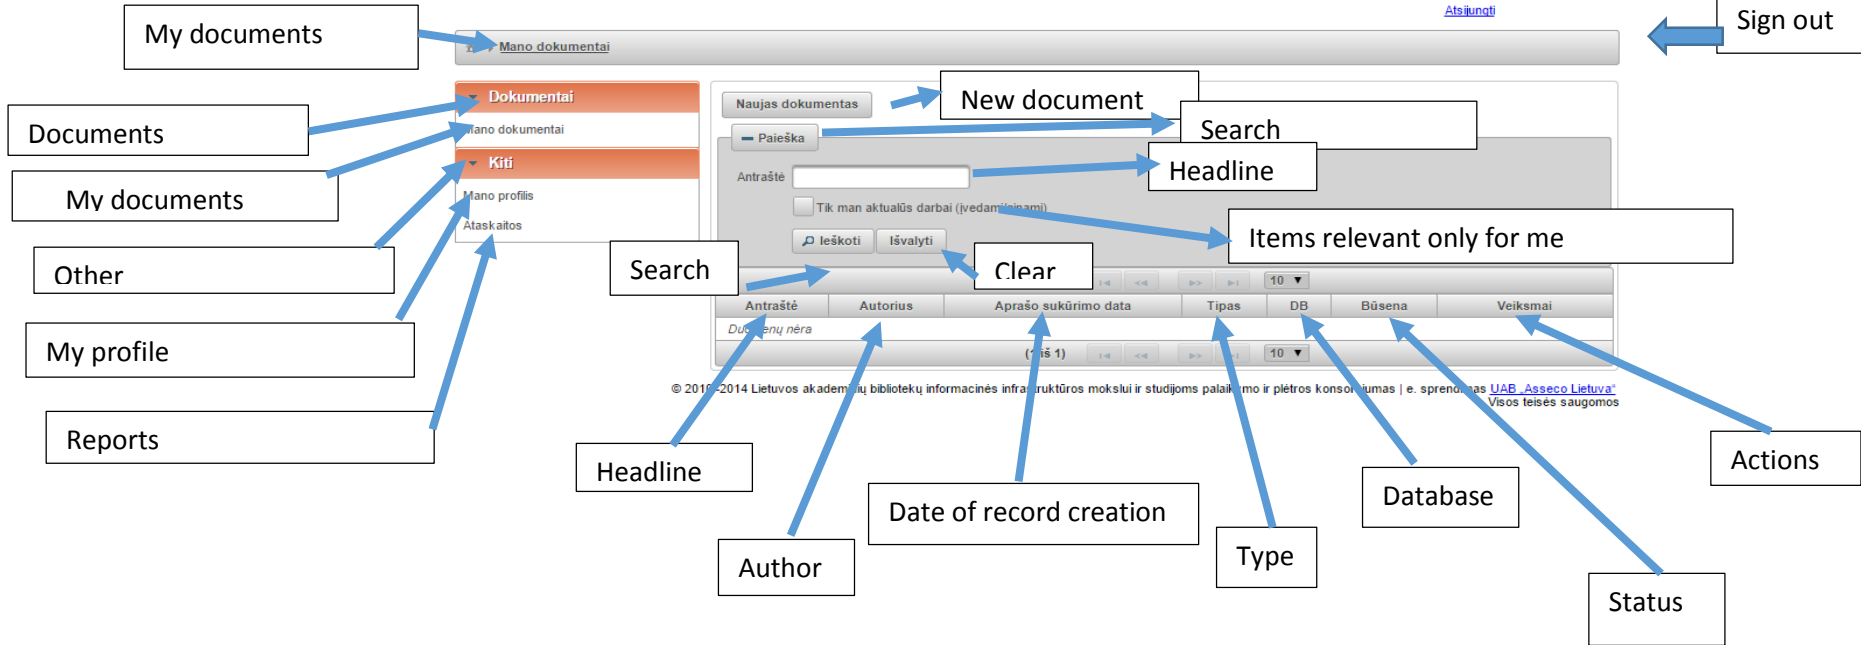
My documents

Atsijungti

Sign out

Mano dokumentai

Dokumentai

Mano dokumentai

Kiti

Mano profilis

Ataskaitos

Documents

My documents

Other

My profile

Reports

Naujas dokumentas

New document

Paieška

Search

Antraštė

Headline

Tik man aktualūs darbai (įvedami/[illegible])

Items relevant only for me

Ieškoti

Išvalyti

Search

Clear

10

| Antraštė | Autorius | Aprašo sukūrimo data | Tipas | DB | Būsena | Veiksmai |
|---|---|---|---|---|---|---|
| Du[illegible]enų nėra | | | | | | |

(1 iš 1)

10

© 201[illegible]-2014 Lietuvos akadem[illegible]ių bibliotekų informacinės infra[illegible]truktūros mokslui ir studijoms palaik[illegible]mo ir plėtros konso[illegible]iumas | e. sprend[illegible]as UAB „Asseco Lietuva"
Visos teisės saugomos

Headline

Author

Date of record creation

Type

Database

Status

Actions